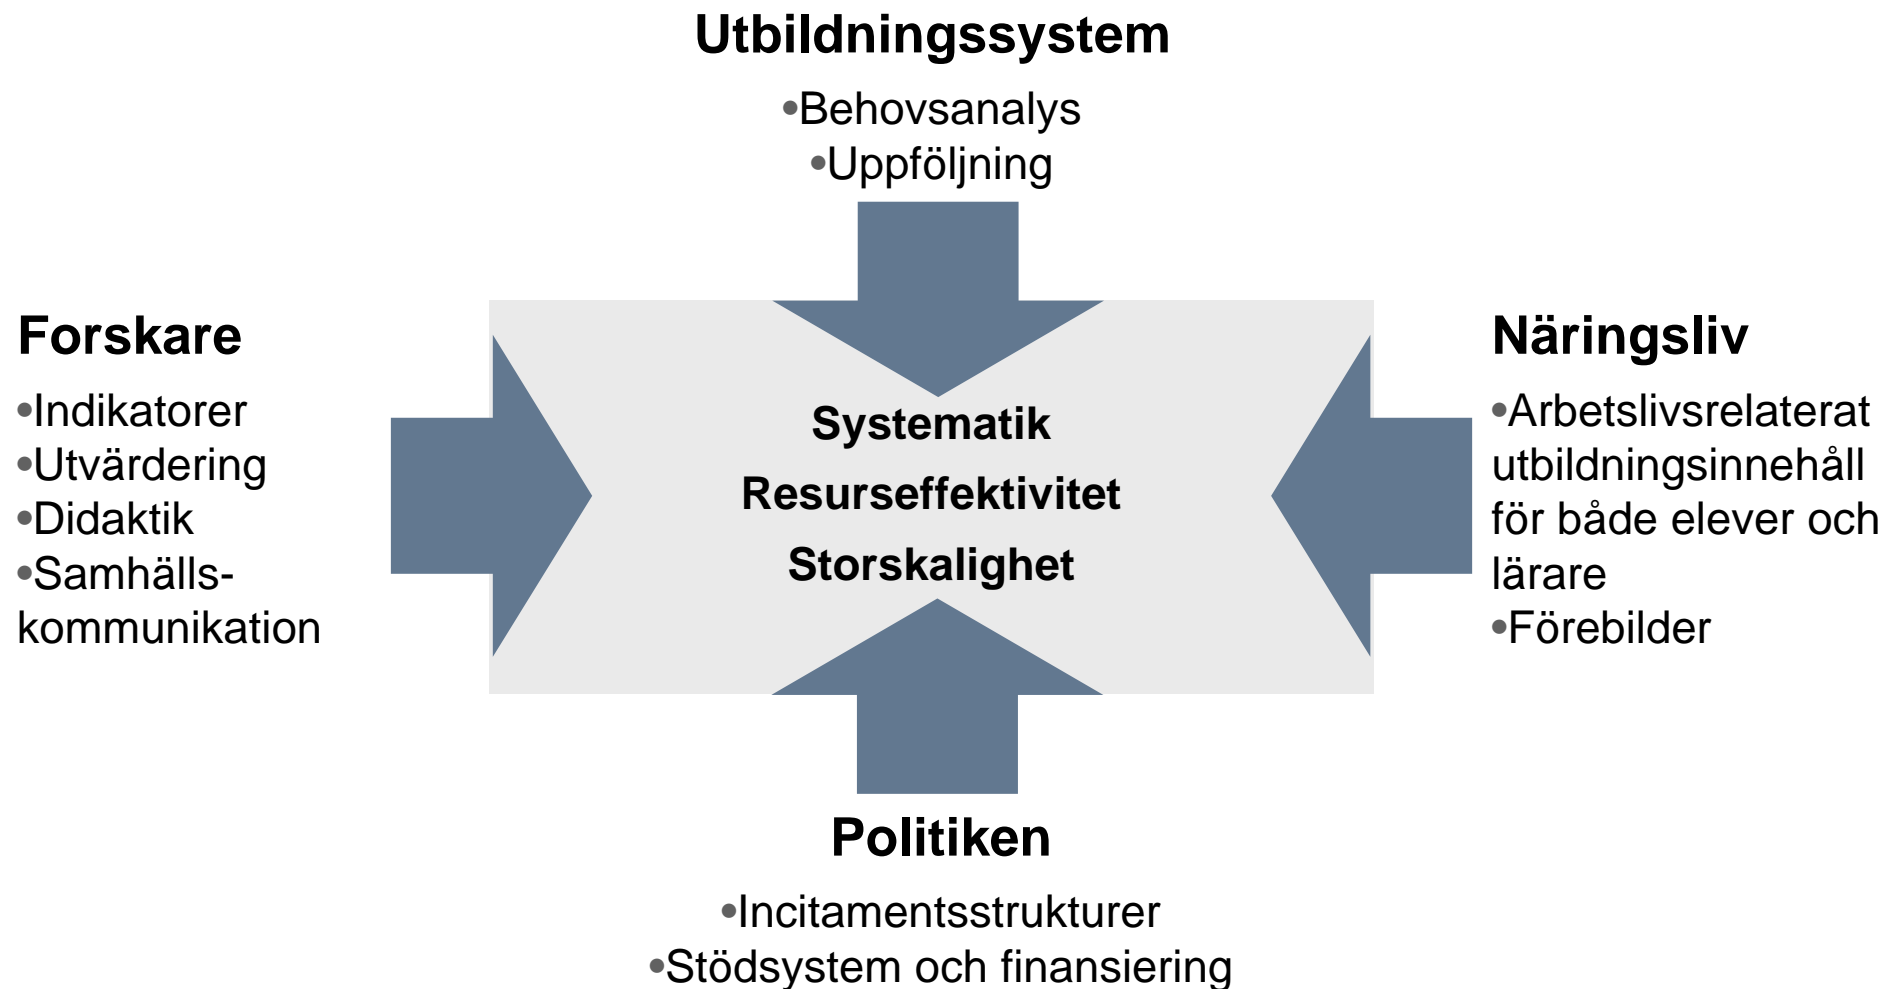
Utbildningssystem

•Behovsanalys
•Uppföljning

Forskare

•Indikatorer
•Utvärdering
•Didaktik
•Samhälls-kommunikation

Systematik
Resurseffektivitet
Storskalighet

Näringsliv

•Arbetslivsrelaterat utbildningsinnehåll för både elever och lärare
•Förebilder

Politiken

•Incitamentsstrukturer
•Stödsystem och finansiering